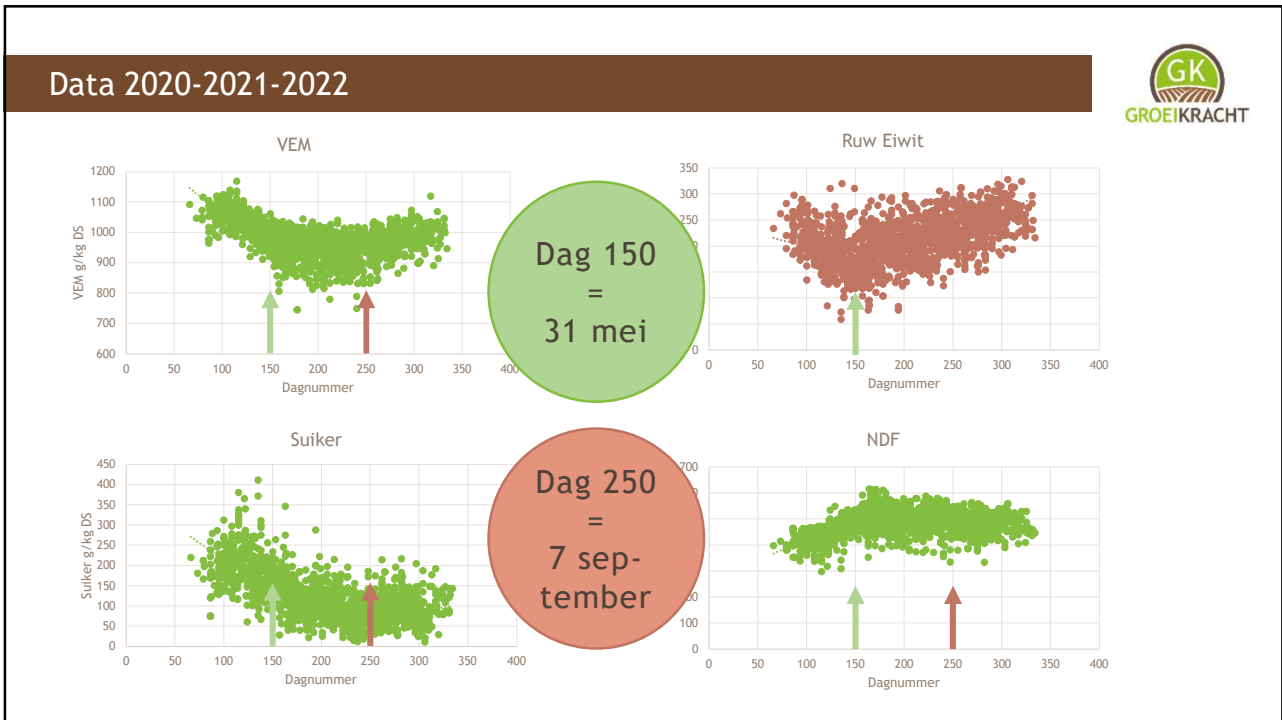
Data 2020-2021-2022

GK
GROEIKRACHT

VEM

1200
1100
1000
900
800
700
600

VEM g/kg DS

0 50 100 150 200 250 300 350 400
Dagnummer

Dag 150
=
31 mei

Ruw Eiwit

350
300
250
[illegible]
0

0 50 100 150 200 250 300 350 400
Dagnummer

Suiker

450
400
350
300
250
200
150
100
50
0

Suiker g/kg DS

0 50 100 150 200 250 300 350 400
Dagnummer

Dag 250
=
7 september

NDF

700
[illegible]
300
200
100
0

0 50 100 150 200 250 300 350 400
Dagnummer